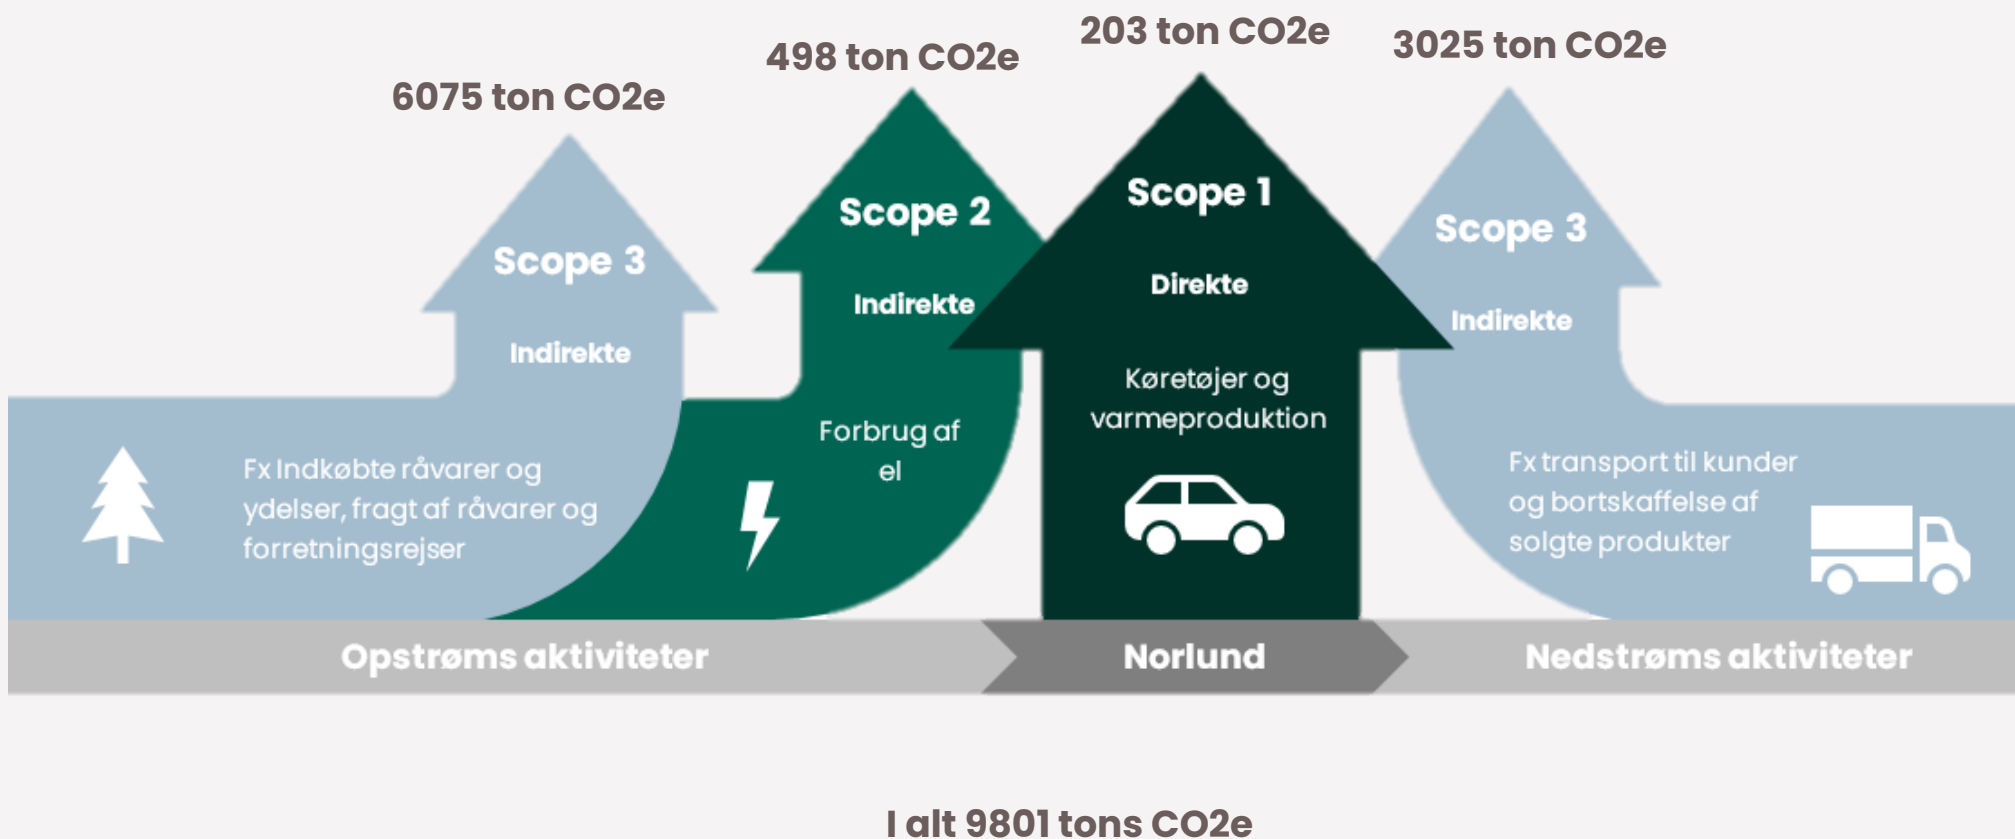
6075 ton CO2e

Scope 3

Indirekte

Fx Indkøbte råvarer og ydelser, fragt af råvarer og forretningsrejser

498 ton CO2e

Scope 2

Indirekte

Forbrug af el

203 ton CO2e

Scope 1

Direkte

Køretøjer og varmeproduktion

3025 ton CO2e

Scope 3

Indirekte

Fx transport til kunder og bortskaffelse af solgte produkter

Opstrøms aktiviteter

Norlund

Nedstrøms aktiviteter

I alt 9801 tons CO2e